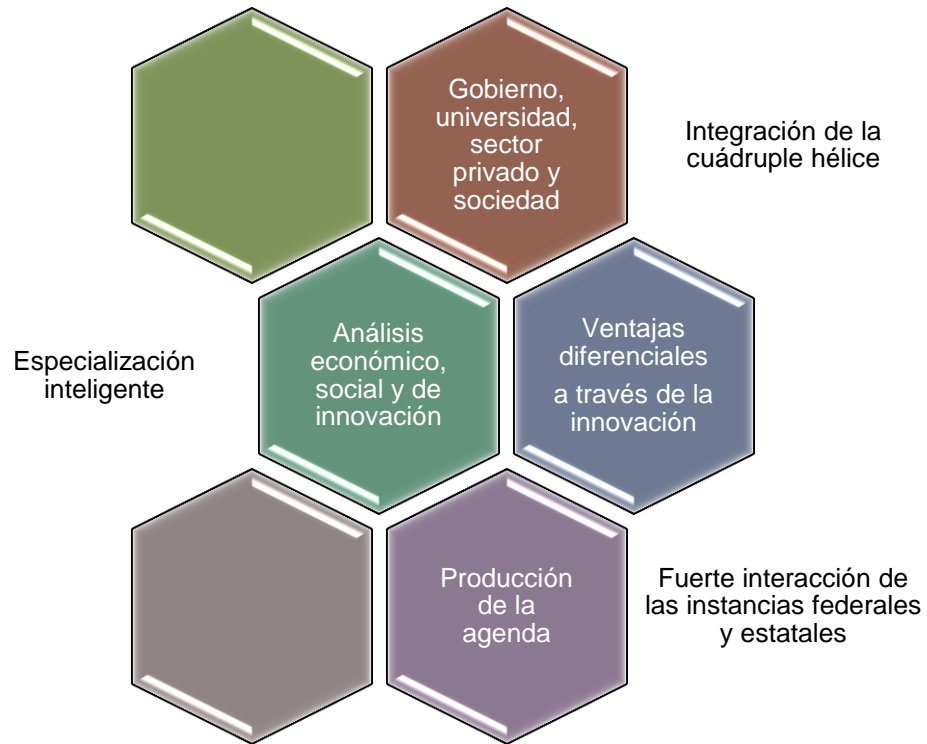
Gobierno, universidad, sector privado y sociedad

Integración de la cuádruple hélice

Especialización inteligente

Análisis económico, social y de innovación

Ventajas diferenciales a través de la innovación

Producción de la agenda

Fuerte interacción de las instancias federales y estatales